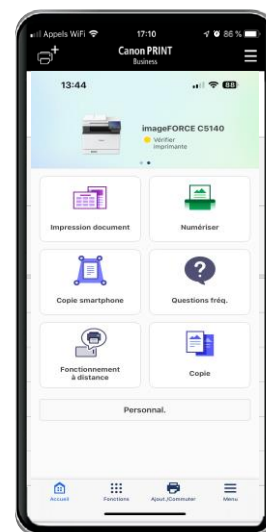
Appels WiFi 17:10 86 %

Canon PRINT
Business

13:44

imageFORCE C5140
Vérifier imprimante

Impression document

Numériser

Copie smartphone

Questions fréq.

Fonctionnement à distance

Copie

Personnal.

Accueil
Fonctions
Ajout./Commuter
Menu